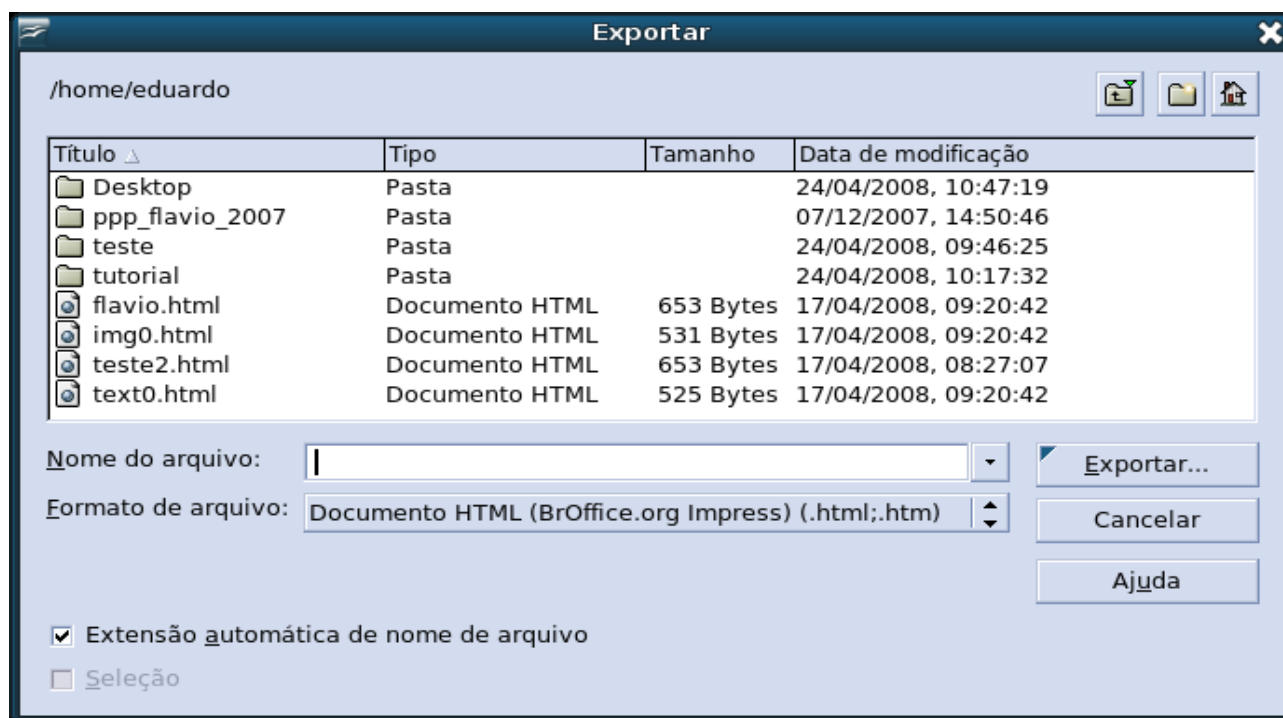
Exportar

/home/eduardo

| Título | Tipo | Tamanho | Data de modificação |
|---|---|---|---|
| Desktop | Pasta | | 24/04/2008, 10:47:19 |
| ppp_flavio_2007 | Pasta | | 07/12/2007, 14:50:46 |
| teste | Pasta | | 24/04/2008, 09:46:25 |
| tutorial | Pasta | | 24/04/2008, 10:17:32 |
| flavio.html | Documento HTML | 653 Bytes | 17/04/2008, 09:20:42 |
| img0.html | Documento HTML | 531 Bytes | 17/04/2008, 09:20:42 |
| teste2.html | Documento HTML | 653 Bytes | 17/04/2008, 08:27:07 |
| text0.html | Documento HTML | 525 Bytes | 17/04/2008, 09:20:42 |

Nome do arquivo:

Exportar...

Formato de arquivo: Documento HTML (BrOffice.org Impress) (.html;.htm)

Cancelar

Ajuda

Extensão automática de nome de arquivo

Seleção